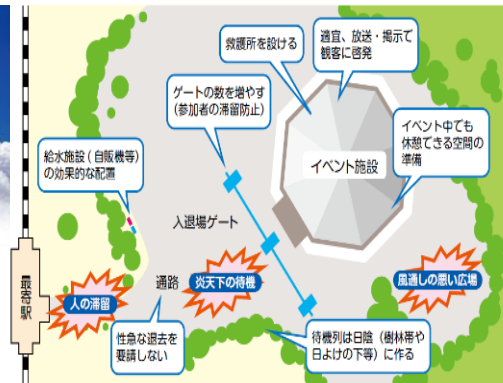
救護所を設ける

適宜、放送・掲示で観客に啓発

ゲートの数を増やす（参加者の滞留防止）

イベント中でも休憩できる空間の準備

給水施設（自販機等）の効果的な配置

イベント施設

入退場ゲート

最寄駅

人の滞留

通路

炎天下の待機

風通しの悪い広場

性急な退去を要請しない

待機列は日陰（樹林帯や日よけの下等）に作る